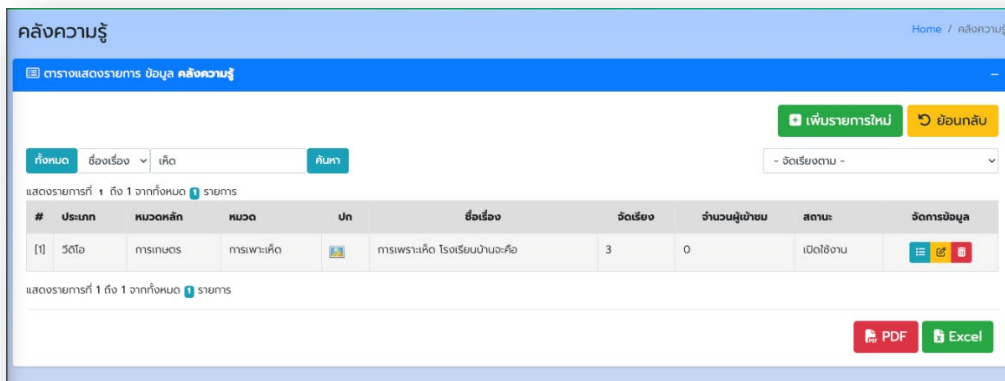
คลังความรู้

Home / คลังความรู้

ตารางแสดงรายการ ข้อมูล **คลังความรู้**

–

เพิ่มรายการใหม่ ย้อนกลับ

ทั้งหมด ชื่อเรื่อง เห็ด ค้นหา

- จัดเรียงตาม -

แสดงรายการที่ 1 ถึง 1 จากทั้งหมด 1 รายการ

| # | ประเภท | หมวดหลัก | หมวด | ปก | ชื่อเรื่อง | จัดเรียง | จำนวนผู้เข้าชม | สถานะ | จัดการข้อมูล |
|---|---|---|---|---|---|---|---|---|---|
| [1] | วีดีโอ | การเกษตร | การเพาะเห็ด | | การเพราะเห็ด โรงเรียนบ้านจะคือ | 3 | 0 | เปิดใช้งาน | |

แสดงรายการที่ 1 ถึง 1 จากทั้งหมด 1 รายการ

PDF Excel